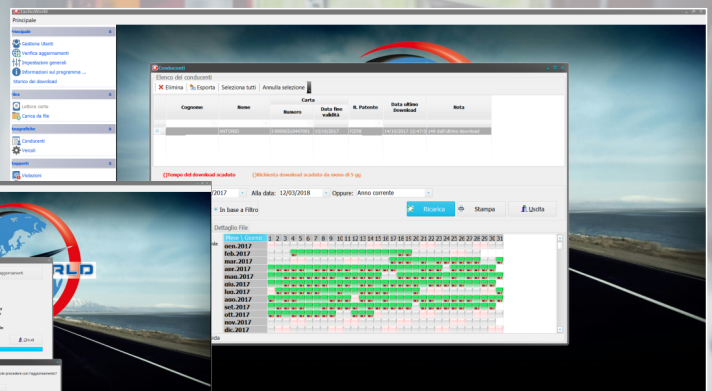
Principale

Principale
Gestione clienti
Verifica aggiornamenti
Impostazioni generali
Informazioni sul programma ...
Elenco dei download

Lettore carta
Carica da file

Anagrafiche
Conducenti
Veicoli

Rapporti
Violazioni

Conducenti
Elenco dei conducenti
Elimina
Esporta
Seleziona tutti
Annulla selezione

| Cognome | Nome | Carta Numero | Carta Data fine validità | N. Patente | Data ultimo Download | Nota |
|---|---|---|---|---|---|---|
| | | | | | | |

(Tempo dal download scaduto
(Richiesta download scaduto da meno di 5 gg)

2017
Alla data: 12/03/2018
Oppure: Anno corrente
In base a Filtro
Ricerca
Stampa
Uscita

Dettaglio File
Mese | Giorno | 1 | 2 | 3 | 4 | 5 | 6 | 7 | 8 | 9 | 10 | 11 | 12 | 13 | 14 | 15 | 16 | 17 | 18 | 19 | 20 | 21 | 22 | 23 | 24 | 25 | 26 | 27 | 28 | 29 | 30 | 31
gen.2017
feb.2017
mar.2017
apr.2017
mag.2017
giu.2017
lug.2017
ago.2017
set.2017
ott.2017
nov.2017
dic.2017

RLD
aggiornamenti
Esci
de procedere con l'aggiornamento?